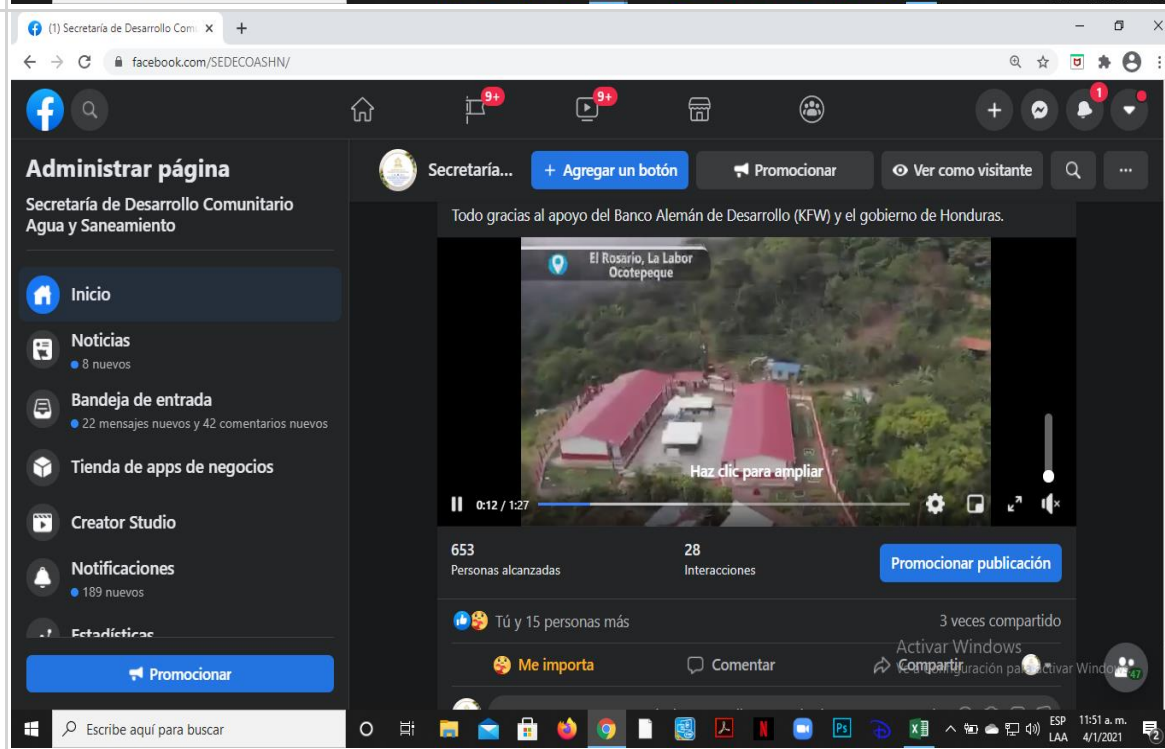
(1) Secretaría de Desarrollo Com ×
+
facebook.com/SEDECOASHN/

9+
9+
1

Administrar página
Secretaría de Desarrollo Comunitario Agua y Saneamiento

Inicio
Noticias
8 nuevos
Bandeja de entrada
22 mensajes nuevos y 42 comentarios nuevos
Tienda de apps de negocios
Creator Studio
Notificaciones
189 nuevos
Estadísticas

Promocionar

Secretaría...
+ Agregar un botón
Promocionar
Ver como visitante

Todo gracias al apoyo del Banco Alemán de Desarrollo (KFW) y el gobierno de Honduras.

El Rosario, La Labor Ocotepeque
Haz clic para ampliar
0:12 / 1:27

653
Personas alcanzadas
28
Interacciones
Promocionar publicación

Tú y 15 personas más
3 veces compartido
Me importa
Comentar
Compartir
Activar Windows
Ve a Configuración para activar Windows.
47

Escribe aquí para buscar
ESP LAA
11:51 a. m.
4/1/2021
2